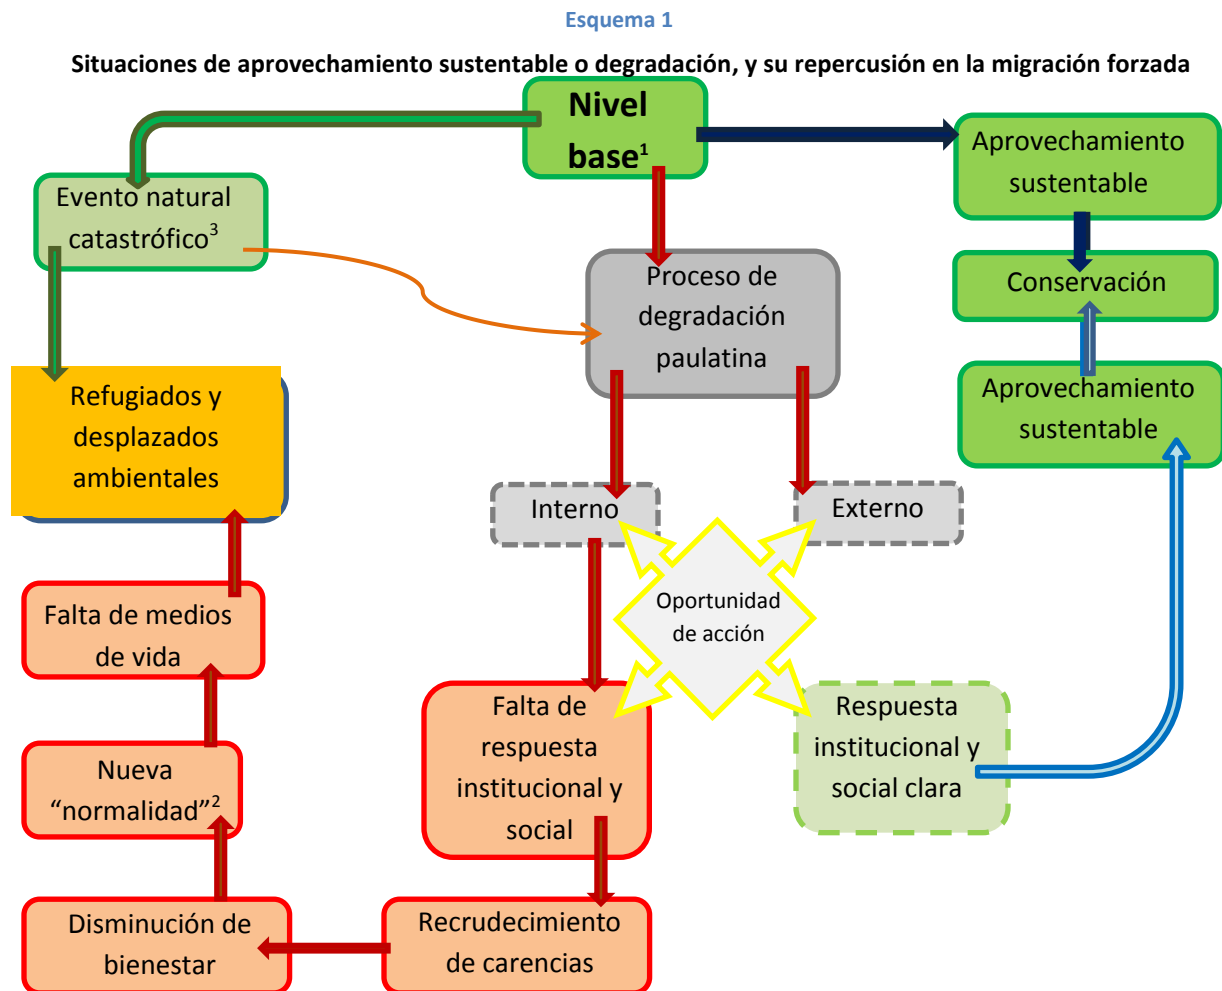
Esquema 1

Situaciones de aprovechamiento sustentable o degradación, y su repercusión en la migración forzada

Nivel base$^1$

Evento natural catastrófico$^3$

Aprovechamiento sustentable

Conservación

Aprovechamiento sustentable

Proceso de degradación paulatina

Refugiados y desplazados ambientales

Interno

Externo

Oportunidad de acción

Falta de medios de vida

Nueva “normalidad”$^2$

Disminución de bienestar

Falta de respuesta institucional y social

Respuesta institucional y social clara

Recrudecimiento de carencias